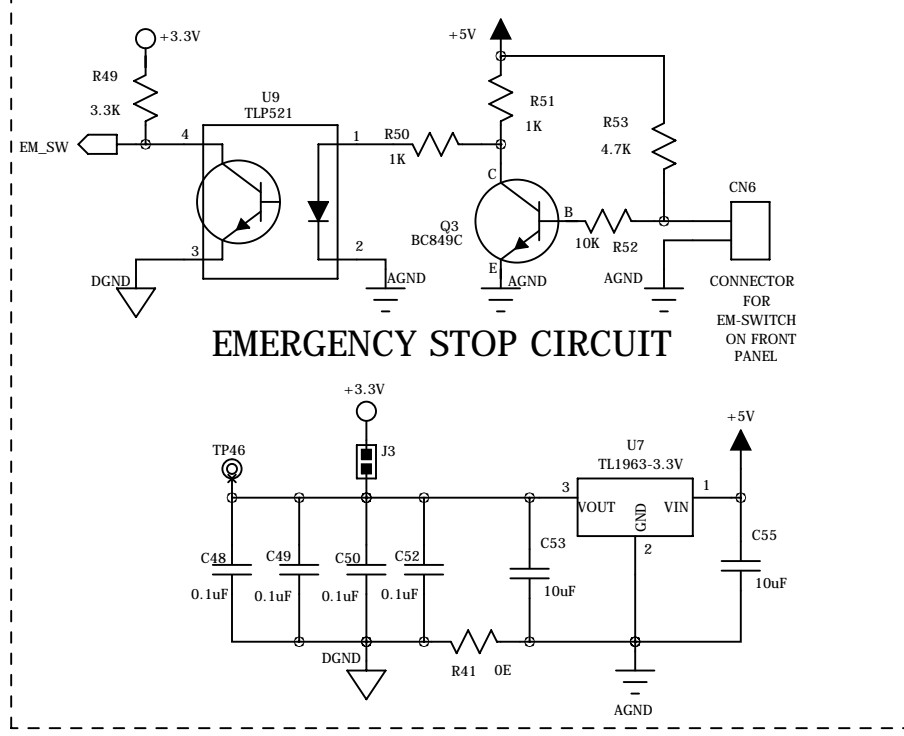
+3.3V
R49
3.3K
U9
TLP521
EM_SW
4
1
3
2
DGND
AGND
R50
1K
+5V
R51
1K
R53
4.7K
C
Q3
BC849C
E
B
10K
R52
AGND
CN6
AGND
CONNECTOR FOR EM-SWITCH ON FRONT PANEL

EMERGENCY STOP CIRCUIT

+3.3V
J3
TP46
U7
TL1963-3.3V
+5V
3
VOUT
GND
VIN
1
2
C48
0.1uF
C49
0.1uF
C50
0.1uF
C52
0.1uF
C53
10uF
C55
10uF
DGND
R41
0E
AGND